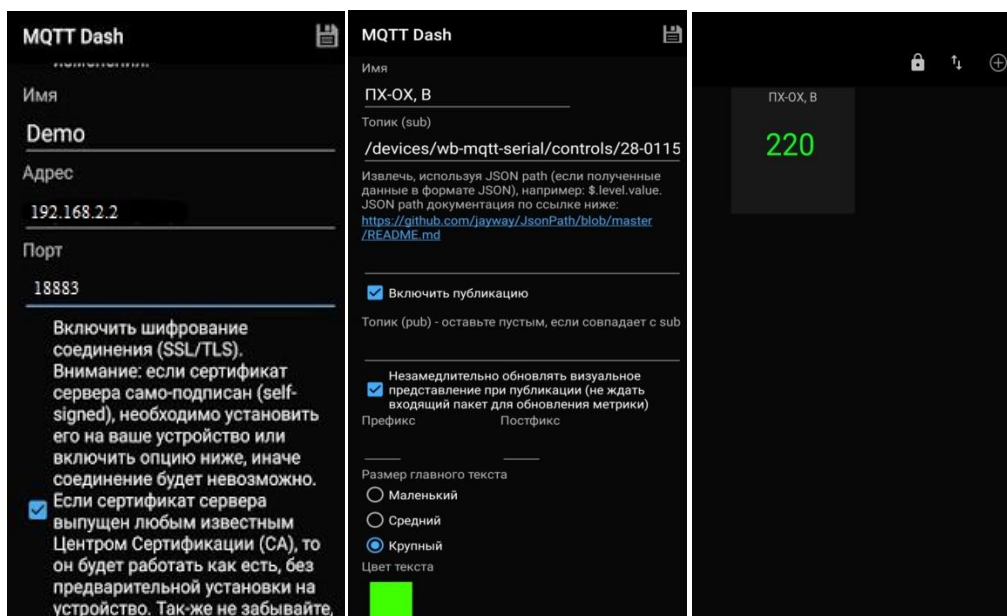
MQTT Dash

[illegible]

Имя

Demo

Адрес

192.168.2.2

Порт

18883

Включить шифрование соединения (SSL/TLS). Внимание: если сертификат сервера само-подписан (self-signed), необходимо установить его на ваше устройство или включить опцию ниже, иначе соединение будет невозможно. Если сертификат сервера выпущен любым известным Центром Сертификации (CA), то он будет работать как есть, без предварительной установки на устройство. Так-же не забывайте,

MQTT Dash

Имя

ПХ-ОХ, В

Топик (sub)

/devices/wb-mqtt-serial/controls/28-0115

Извлечь, используя JSON path (если полученные данные в формате JSON), например: $.level.value. JSON path документация по ссылке ниже: https://github.com/jayway/JsonPath/blob/master/README.md

Включить публикацию

Топик (pub) - оставьте пустым, если совпадает с sub

Незамедлительно обновлять визуальное представление при публикации (не ждать входящий пакет для обновления метрики)

Префикс

Постфикс

Размер главного текста

Маленький

Средний

Крупный

Цвет текста

ПХ-ОХ, В

220